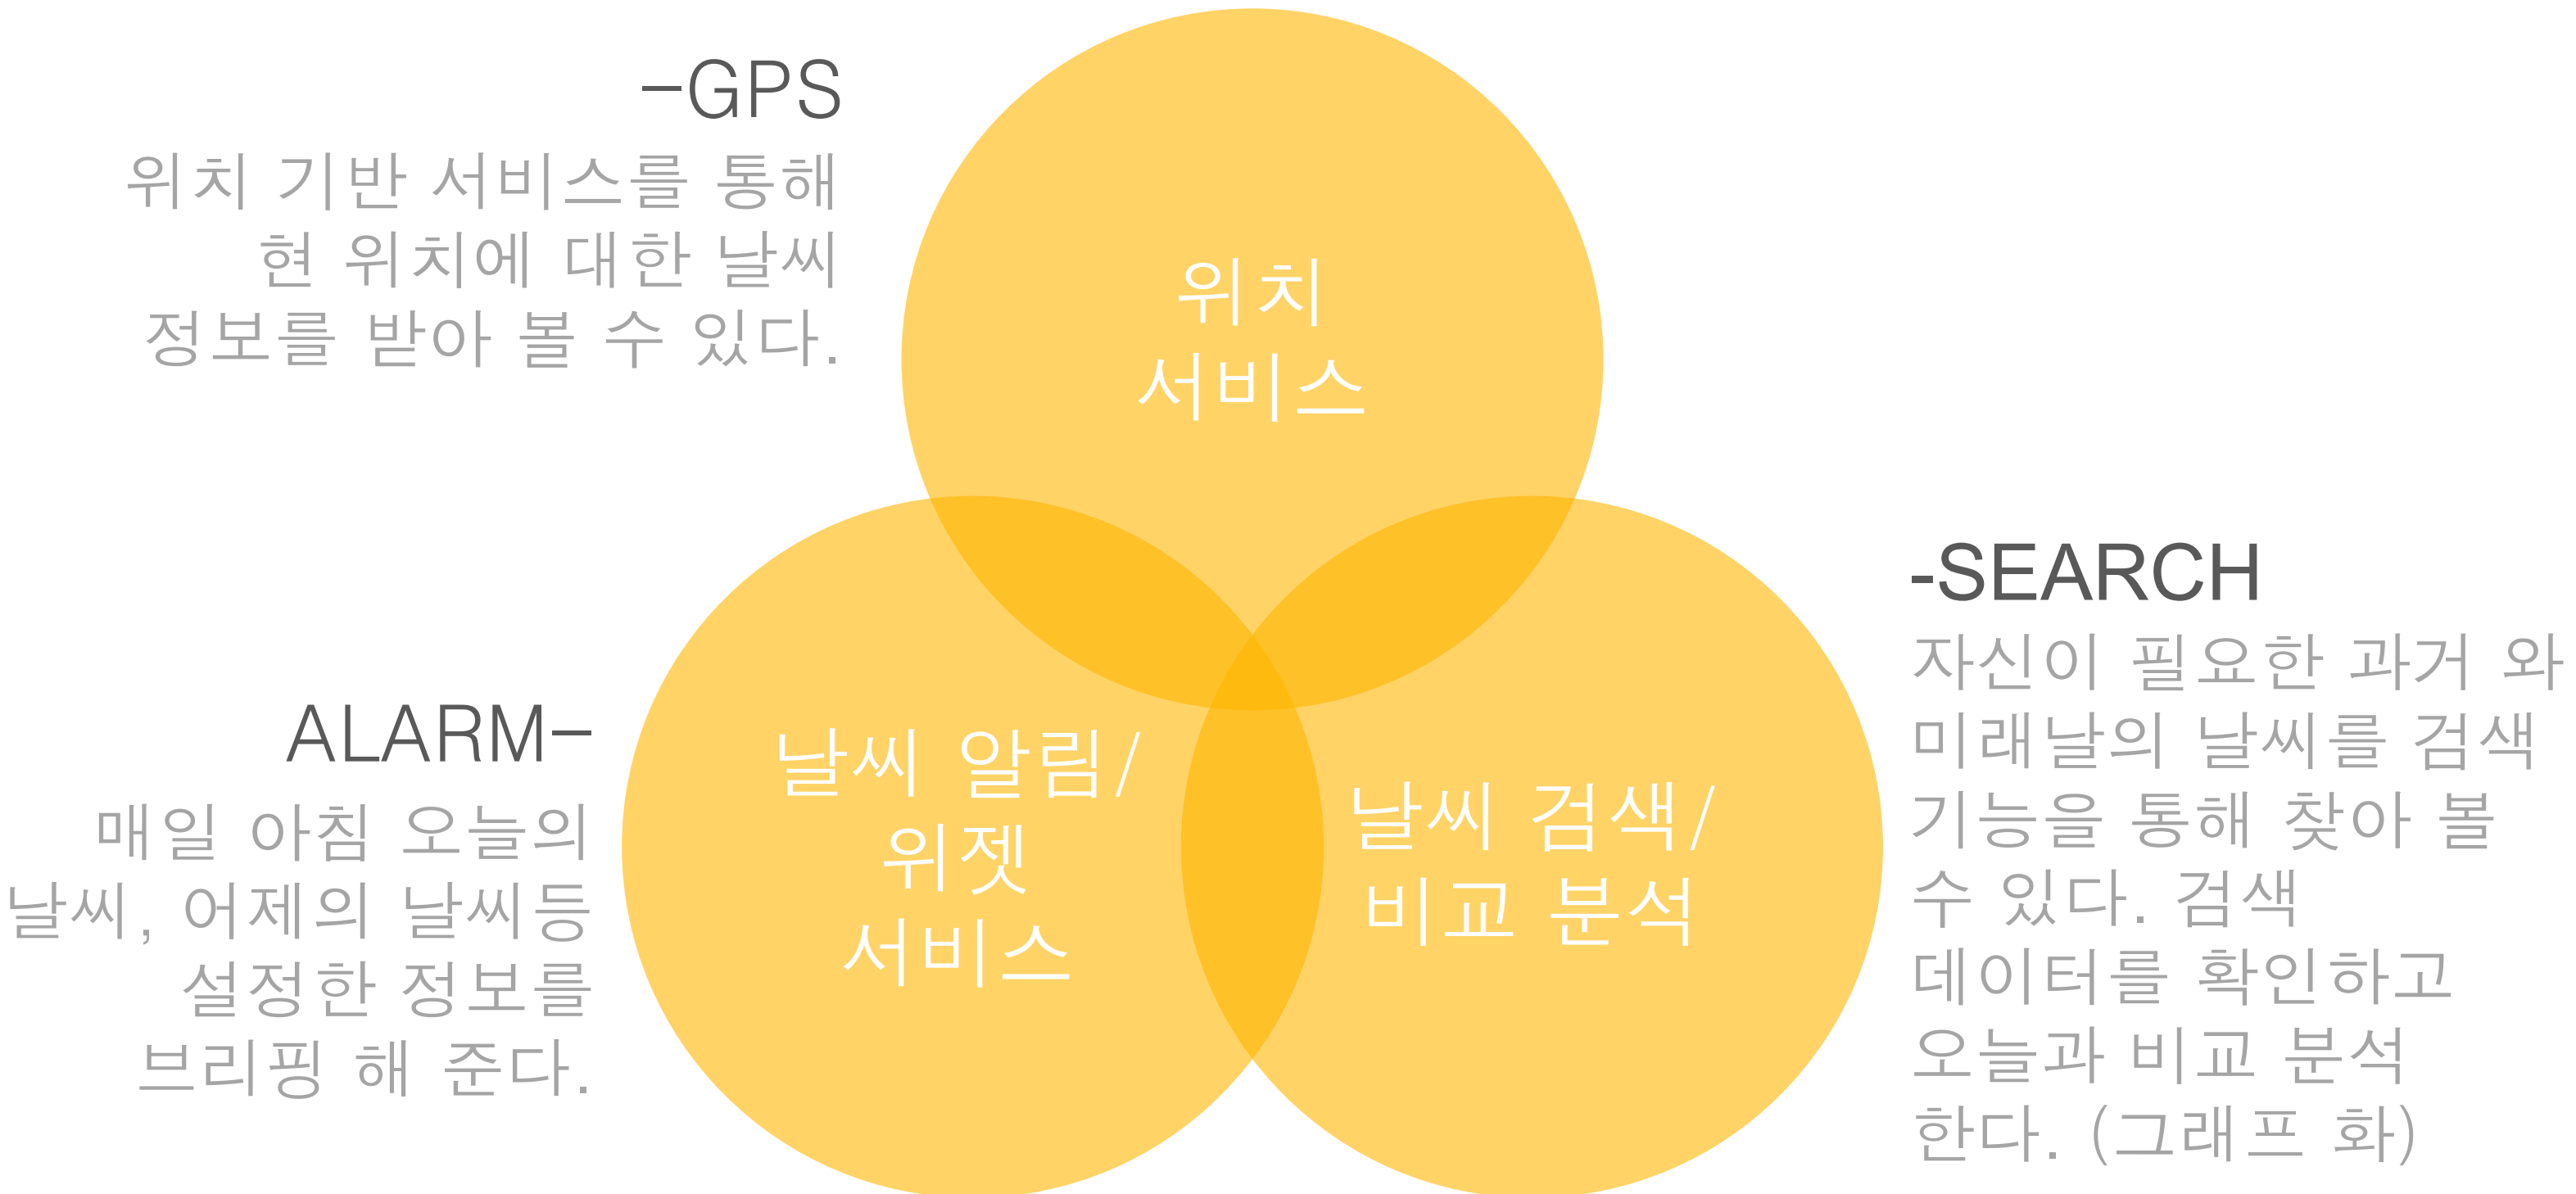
-GPS
위치 기반 서비스를 통해
현 위치에 대한 날씨
정보를 받아 볼 수 있다.

위치
서비스

ALARM-
매일 아침 오늘의
날씨, 어제의 날씨등
설정한 정보를
브리핑 해 준다.

날씨 알림/
위젯
서비스

날씨 검색/
비교 분석

-SEARCH
자신이 필요한 과거 와
미래날의 날씨를 검색
기능을 통해 찾아 볼
수 있다. 검색
데이터를 확인하고
오늘과 비교 분석
한다. (그래프 화)